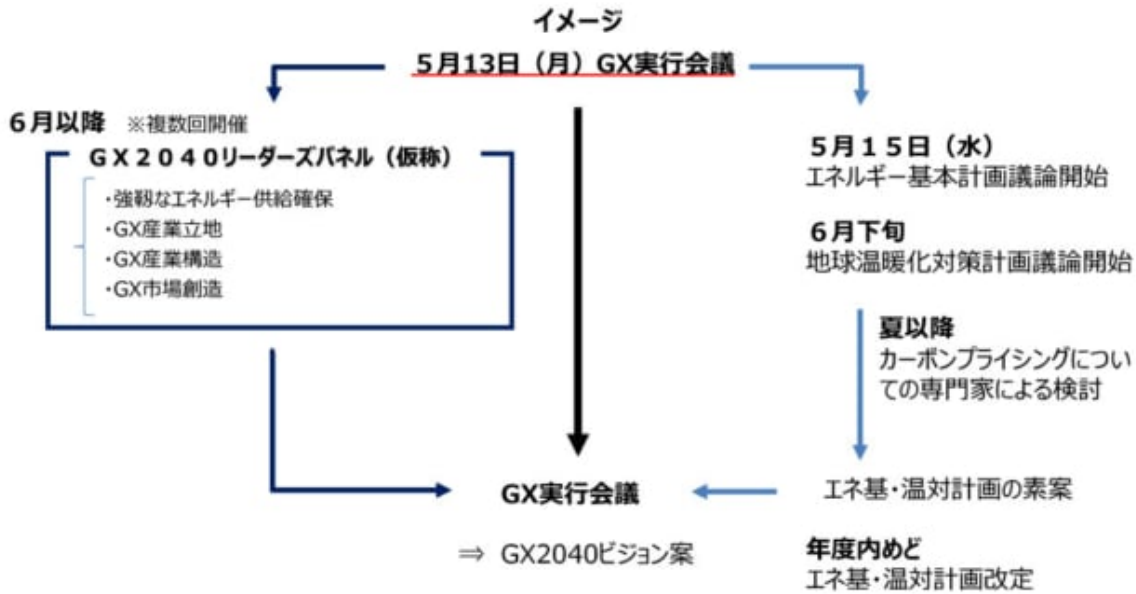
イメージ

5月13日（月）GX実行会議

6月以降 ※複数回開催

GX2040リーダーズパネル（仮称）

・強靱なエネルギー供給確保
・GX産業立地
・GX産業構造
・GX市場創造

5月15日（水）
エネルギー基本計画議論開始

6月下旬
地球温暖化対策計画議論開始

夏以降
カーボンプライシングについての専門家による検討

GX実行会議

エネ基・温対計画の素案

⇒ GX2040ビジョン案

年度内めど
エネ基・温対計画改定